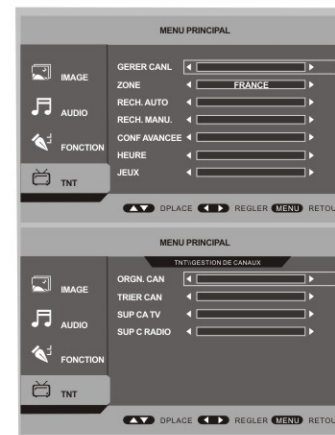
MENU PRINCIPAL

IMAGE
AUDIO
FONCTION
TNT

GERER CANL
ZONE FRANCE
RECH. AUTO
RECH. MANU.
CONF AVANCEE
HEURE
JEUX

DPLACE REGLER MENU RETOU

MENU PRINCIPAL

TNT\GESTION DE CANAUX

IMAGE
AUDIO
FONCTION
TNT

ORGN. CAN
TRIER CAN
SUP CA TV
SUP C RADIO

DPLACE REGLER MENU RETOU